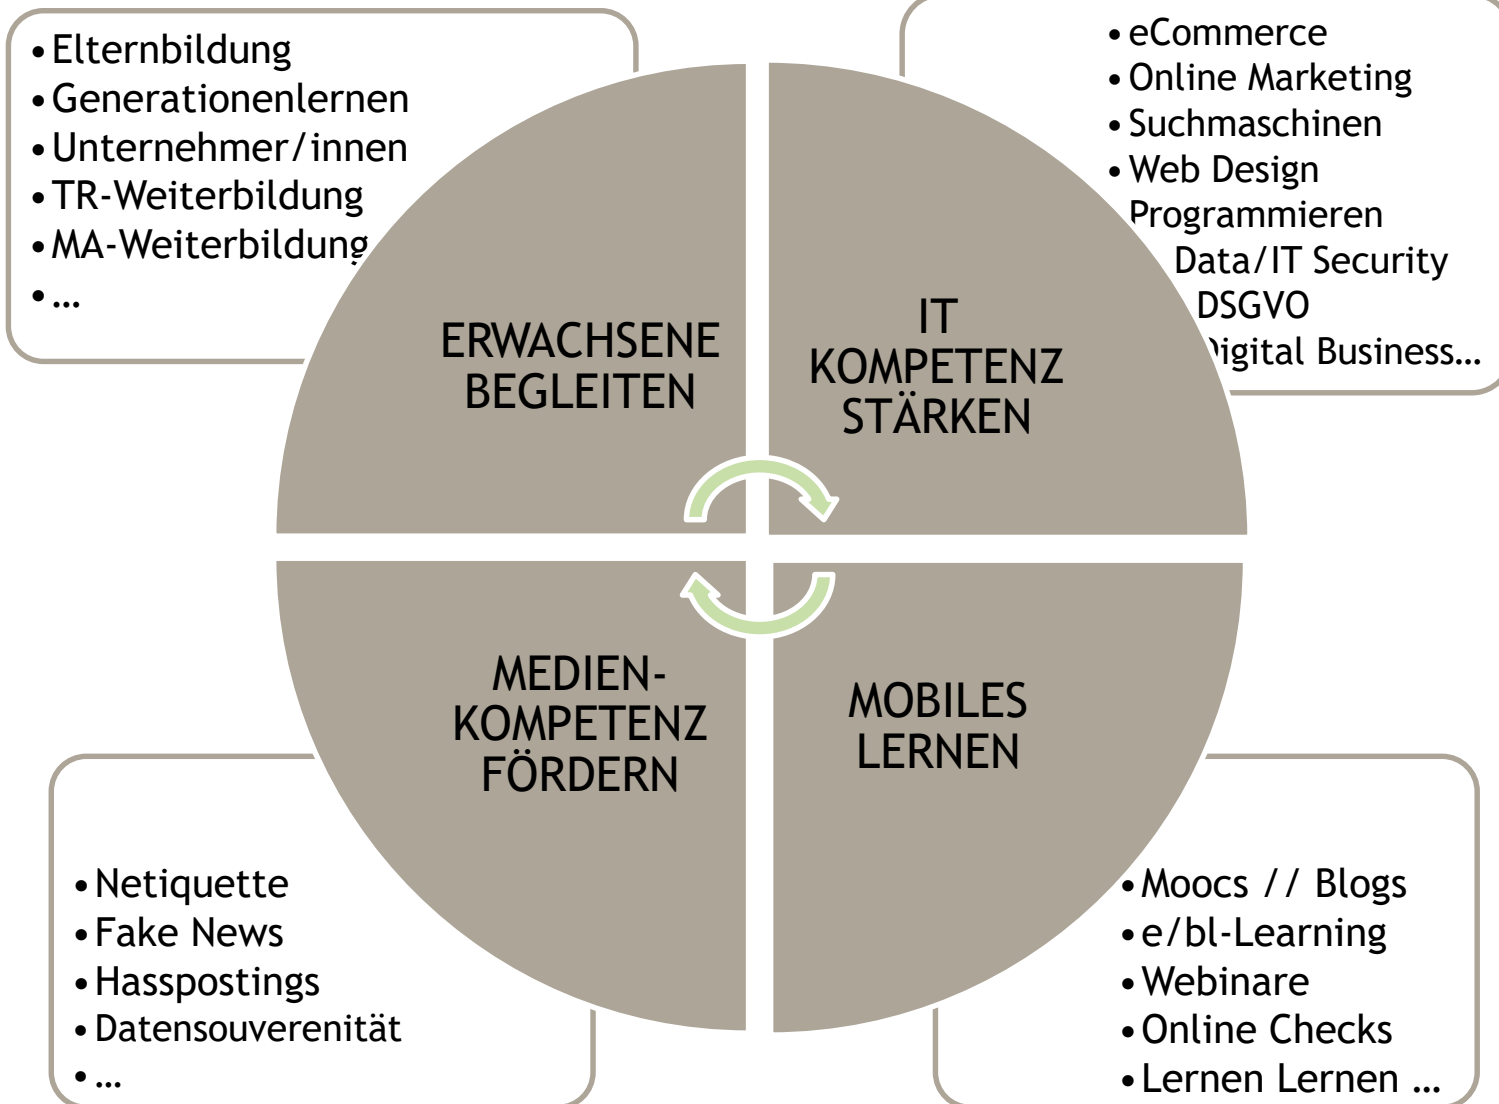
• Elternbildung
• Generationenlernen
• Unternehmer/innen
• TR-Weiterbildung
• MA-Weiterbildung
• …

• eCommerce
• Online Marketing
• Suchmaschinen
• Web Design
Programmieren
Data/IT Security
DSGVO
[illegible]igital Business…

ERWACHSENE BEGLEITEN

IT KOMPETENZ STÄRKEN

MEDIEN-KOMPETENZ FÖRDERN

MOBILES LERNEN

• Netiquette
• Fake News
• Hasspostings
• Datensouverenität
• …

• Moocs // Blogs
• e/bl-Learning
• Webinare
• Online Checks
• Lernen Lernen …